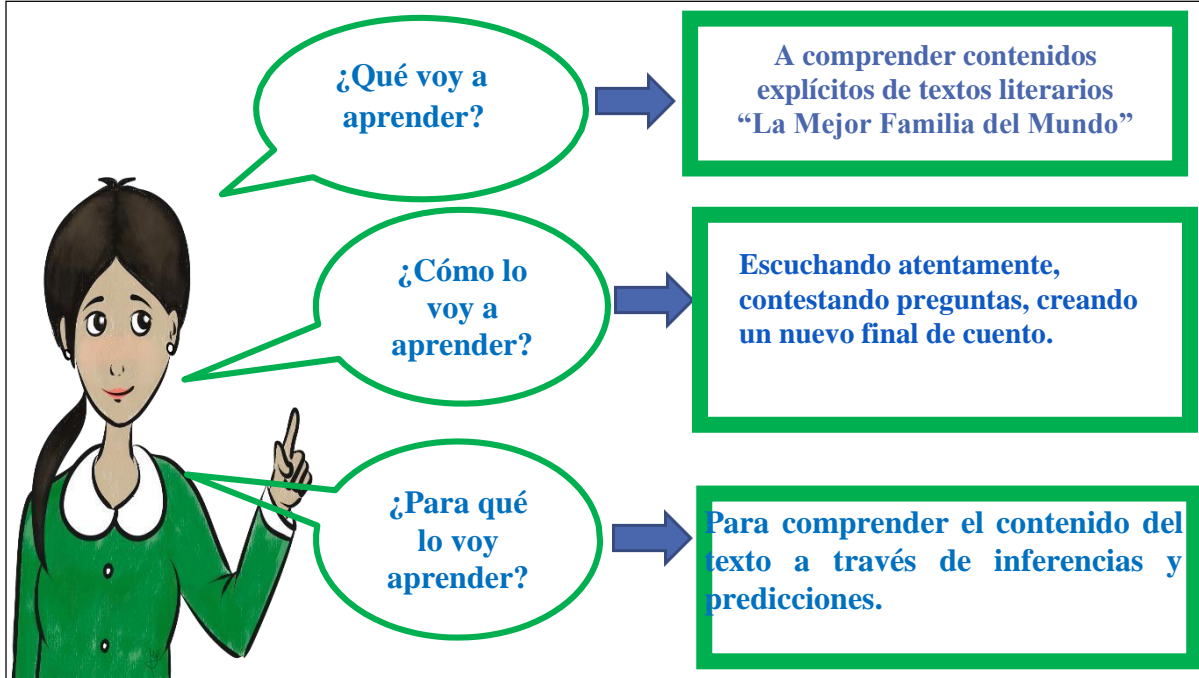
¿Qué voy a aprender?

A comprender contenidos explícitos de textos literarios “La Mejor Familia del Mundo”

¿Cómo lo voy a aprender?

Escuchando atentamente, contestando preguntas, creando un nuevo final de cuento.

¿Para qué lo voy aprender?

Para comprender el contenido del texto a través de inferencias y predicciones.